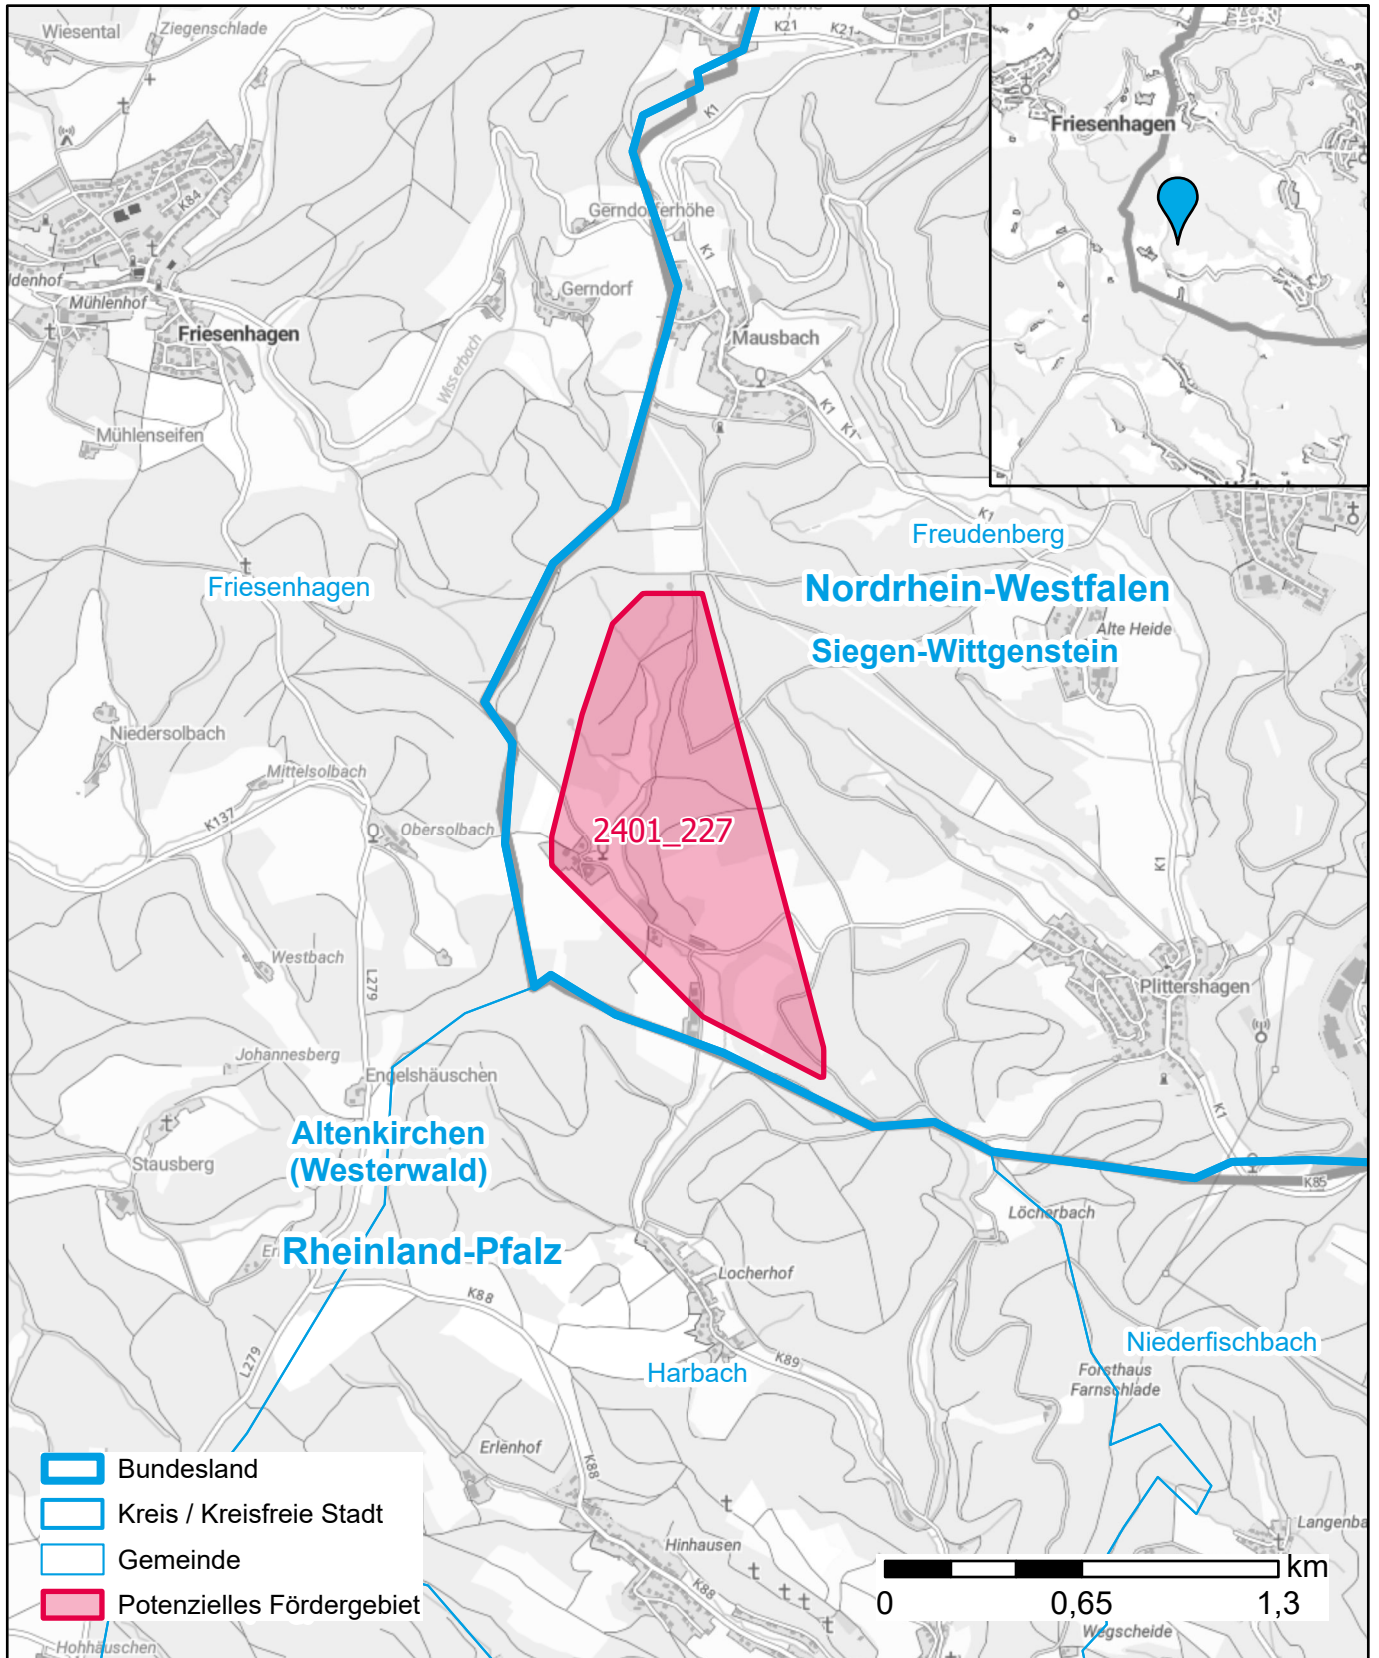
Wiesental
Ziegenschlade
K21
K21
K1
Gerndorferhöhe
K1
Gerndorf
K84
Mausbach
denhof
Mühlenhof
Friesenhagen
Wisserbach
K1
K1
Mühlenseifen
Friesenhagen
K1
Freudenberg
Nordrhein-Westfalen
Alte Heide
Siegen-Wittgenstein
Niedersolbach
Mittelsolbach
K137
Obersolbach
2401_227
K1
Westbach
L279
Plittershagen
Johannesberg
Engelshäuschen
K1
Altenkirchen
(Westerwald)
K85
Stausberg
Löcherbach
Rheinland-Pfalz
Locherhof
K88
K89
Niederfischbach
L279
Harbach
Forsthaus
Farnschlade
Erlenhof
K88
Bundesland
Kreis / Kreisfreie Stadt
Gemeinde
Potenzielles Fördergebiet
Hinhausen
K88
Langenba
km
0
0,65
1,3
Hohhäuschen
Wegscheide
Friesenhagen